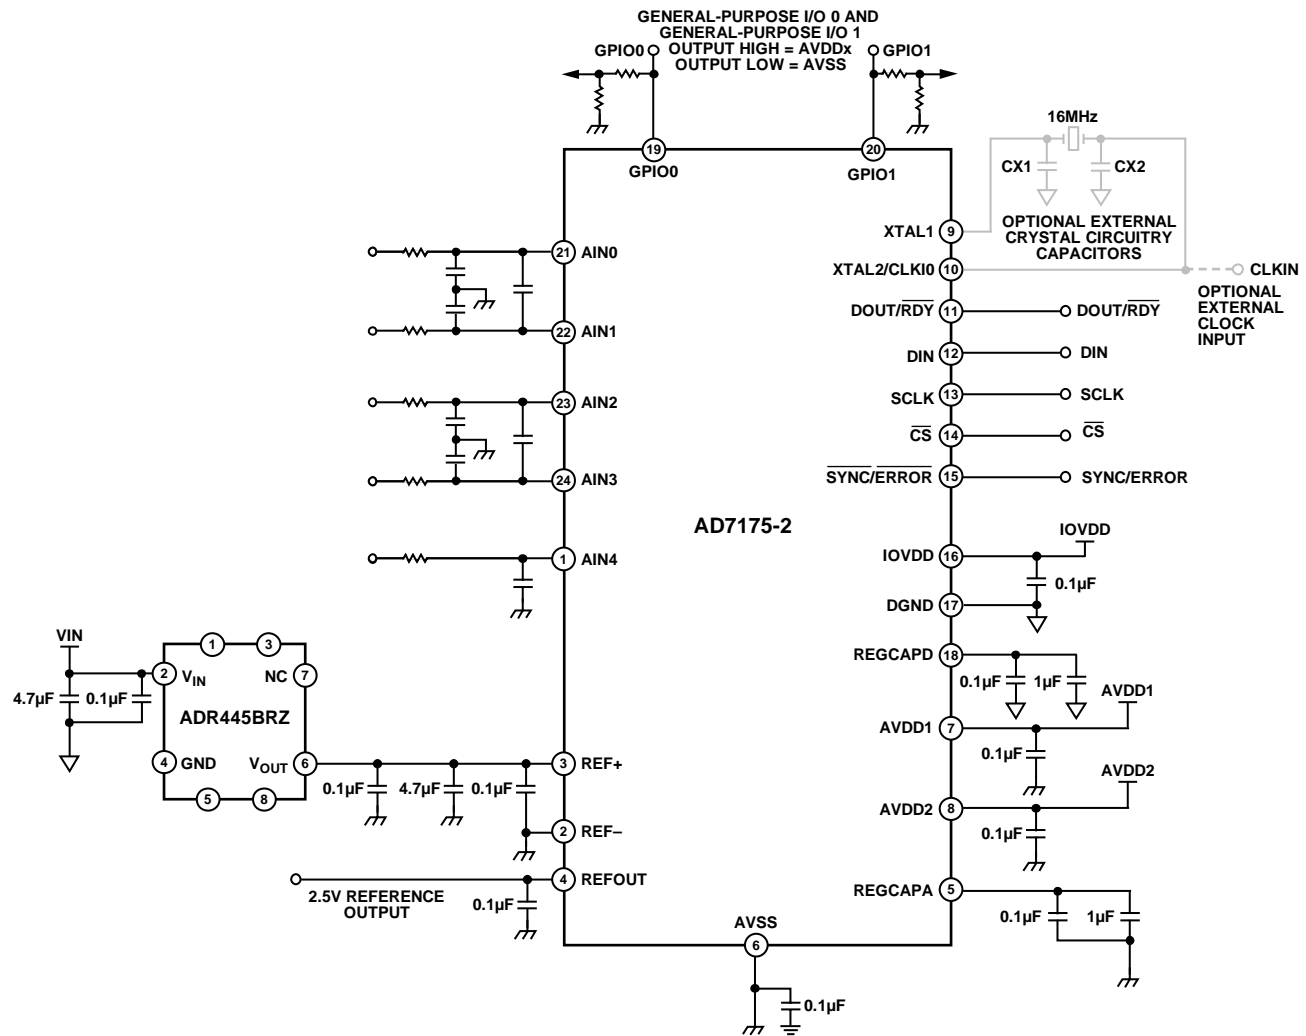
GENERAL-PURPOSE I/O 0 AND GENERAL-PURPOSE I/O 1
OUTPUT HIGH = AVDDx
OUTPUT LOW = AVSS

GPIO0
GPIO1
19
GPIO0
20
GPIO1
16MHz
CX1
CX2
OPTIONAL EXTERNAL CRYSTAL CIRCUITRY CAPACITORS
XTAL1 9
XTAL2/CLKI0 10
CLKIN
OPTIONAL EXTERNAL CLOCK INPUT
DOUT/$\overline{RDY}$ 11
DOUT/$\overline{RDY}$
DIN 12
DIN
SCLK 13
SCLK
$\overline{CS}$ 14
$\overline{CS}$
$\overline{SYNC}$/$\overline{ERROR}$ 15
SYNC/ERROR
21 AIN0
22 AIN1
23 AIN2
24 AIN3
1 AIN4
AD7175-2
IOVDD 16
IOVDD
0.1µF
DGND 17
REGCAPD 18
0.1µF
1µF
AVDD1
AVDD1 7
0.1µF
AVDD2
AVDD2 8
0.1µF
REGCAPA 5
0.1µF
1µF
VIN
4.7µF
0.1µF
1
3
2 $V_{IN}$
NC 7
ADR445BRZ
4 GND
$V_{OUT}$ 6
5
8
0.1µF
4.7µF
0.1µF
3 REF+
2 REF–
4 REFOUT
2.5V REFERENCE OUTPUT
0.1µF
AVSS
6
0.1µF